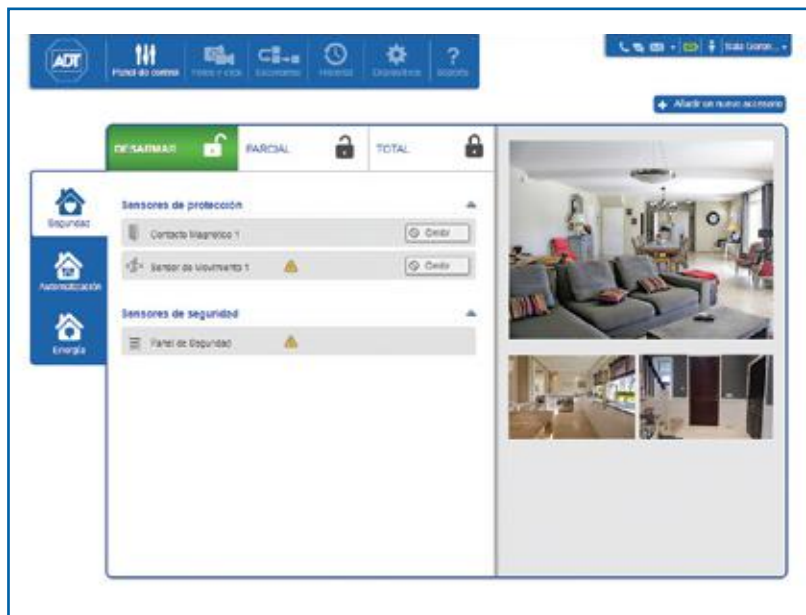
ADT

Panel de control

Fotos y clips

Escenarios

Historial

Dispositivos

Soporte

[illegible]

Añadir un nuevo accesorio

DESARMAR

PARCIAL

TOTAL

Seguridad

Automatización

Energía

Sensores de protección

Contacto Magnético 1

Omitir

Sensor de Movimiento 1

Omitir

Sensores de seguridad

Panel de Seguridad